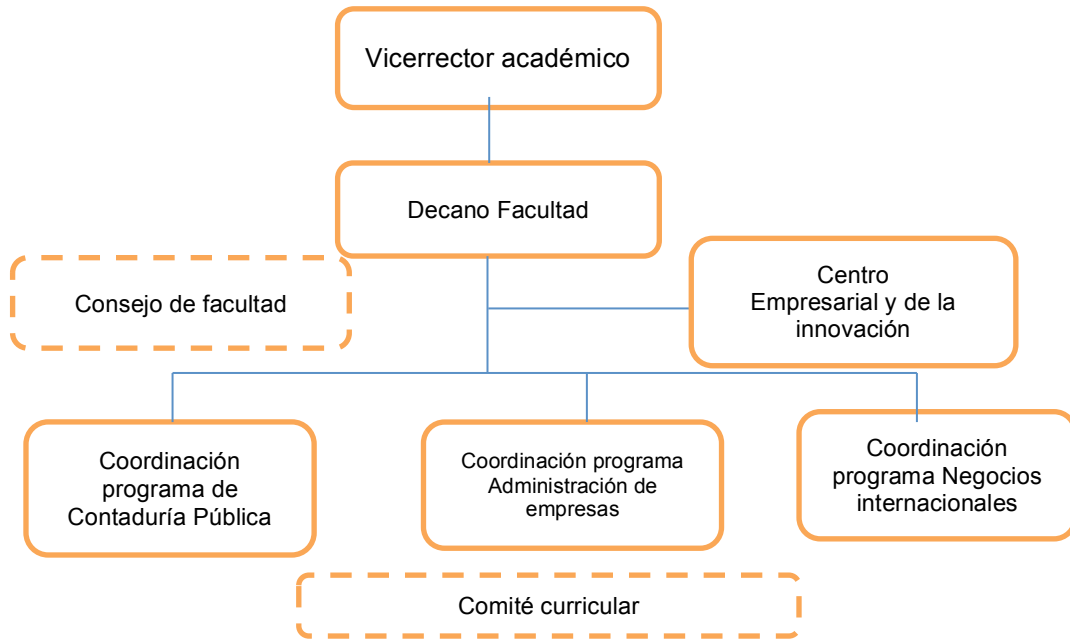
Vicerrector académico

Decano Facultad

Consejo de facultad

Centro Empresarial y de la innovación

Coordinación programa de Contaduría Pública

Coordinación programa Administración de empresas

Coordinación programa Negocios internacionales

Comité curricular